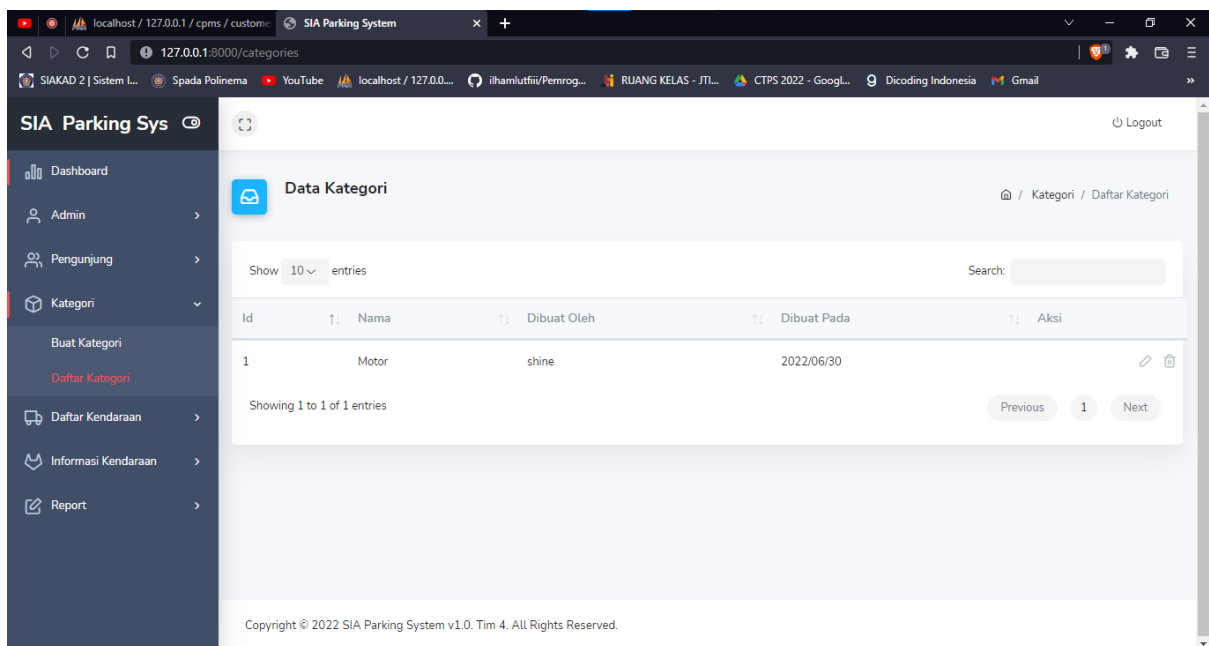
localhost / 127.0.0.1 / cpms / custome
SIA Parking System
127.0.0.1:8000/categories
SIAKAD 2 | Sistem I... Spada Polinema YouTube localhost / 127.0.0.... ilhamlutfiii/Pemrog... RUANG KELAS - JTI... CTPS 2022 - Googl... Dicoding Indonesia Gmail

SIA Parking Sys
Logout

Dashboard
Admin
Pengunjung
Kategori
Buat Kategori
Daftar Kategori
Daftar Kendaraan
Informasi Kendaraan
Report

Data Kategori
Kategori / Daftar Kategori

Show 10 entries
Search:

| Id | Nama | Dibuat Oleh | Dibuat Pada | Aksi |
|---|---|---|---|---|
| 1 | Motor | shine | 2022/06/30 | |

Showing 1 to 1 of 1 entries
Previous 1 Next

Copyright © 2022 SIA Parking System v1.0. Tim 4. All Rights Reserved.